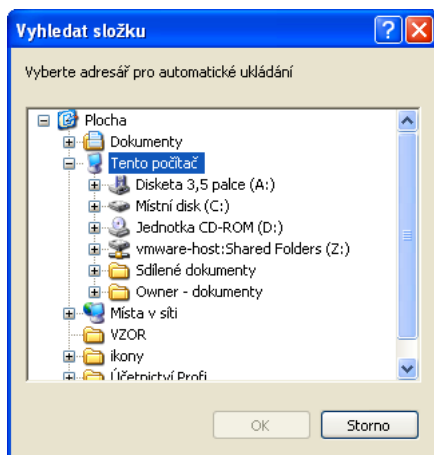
Vyhledat složku

Vyberte adresář pro automatické ukládání

Plocha
Dokumenty
Tento počítač
Disketa 3,5 palce (A:)
Místní disk (C:)
Jednotka CD-ROM (D:)
vmware-host:Shared Folders (Z:)
Sdílené dokumenty
Owner - dokumenty
Místa v síti
VZOR
ikony
Účetnictví Profi

OK
Storno